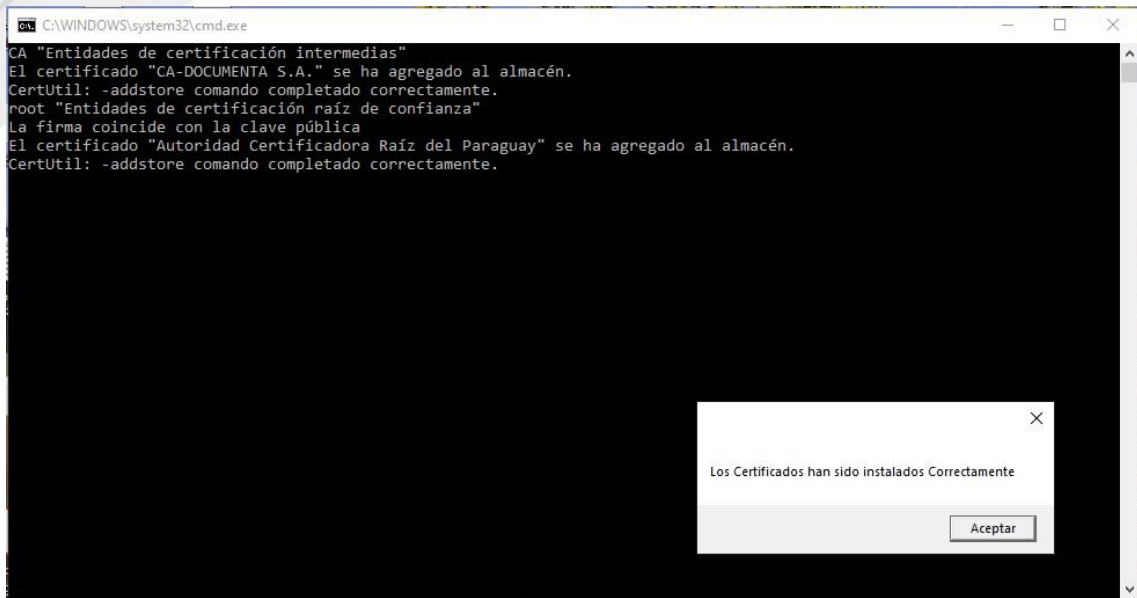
C:\WINDOWS\system32\cmd.exe

CA "Entidades de certificación intermedias"
El certificado "CA-DOCUMENTA S.A." se ha agregado al almacén.
CertUtil: -addstore comando completado correctamente.
root "Entidades de certificación raíz de confianza"
La firma coincide con la clave pública
El certificado "Autoridad Certificadora Raíz del Paraguay" se ha agregado al almacén.
CertUtil: -addstore comando completado correctamente.

Los Certificados han sido instalados Correctamente

Aceptar